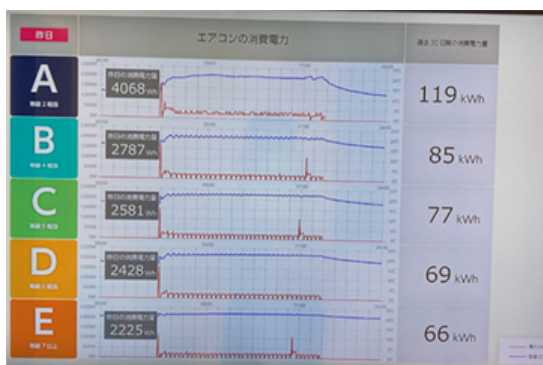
昨日

エアコンの消費電力

過去30日間の消費電力量

A
築後2年以内
昨日の消費電力量
4068 Wh
119 kWh

B
築後4年以内
昨日の消費電力量
2787 Wh
85 kWh

C
築後5年以内
昨日の消費電力量
2581 Wh
77 kWh

D
築後6年以内
昨日の消費電力量
2428 Wh
69 kWh

E
築後7年以上
昨日の消費電力量
2225 Wh
66 kWh